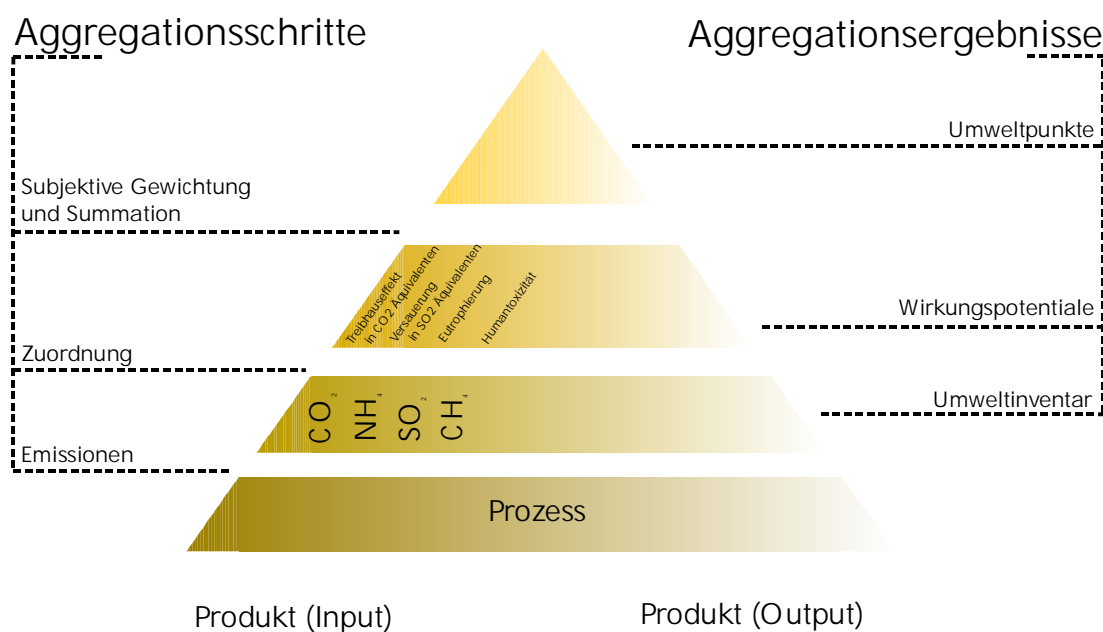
Aggregationsschritte

Aggregationsergebnisse

Umweltpunkte

Subjektive Gewichtung und Summation

Treibhauseffekt in CO2 Äquivalenten

Versauerung in SO2 Äquivalenten

Eutrophierung

Humantoxizität

Wirkungspotentiale

Zuordnung

$CO_2$ $NH_4$ $SO_2$ $CH_4$

Umweltinventar

Emissionen

Prozess

Produkt (Input)

Produkt (Output)